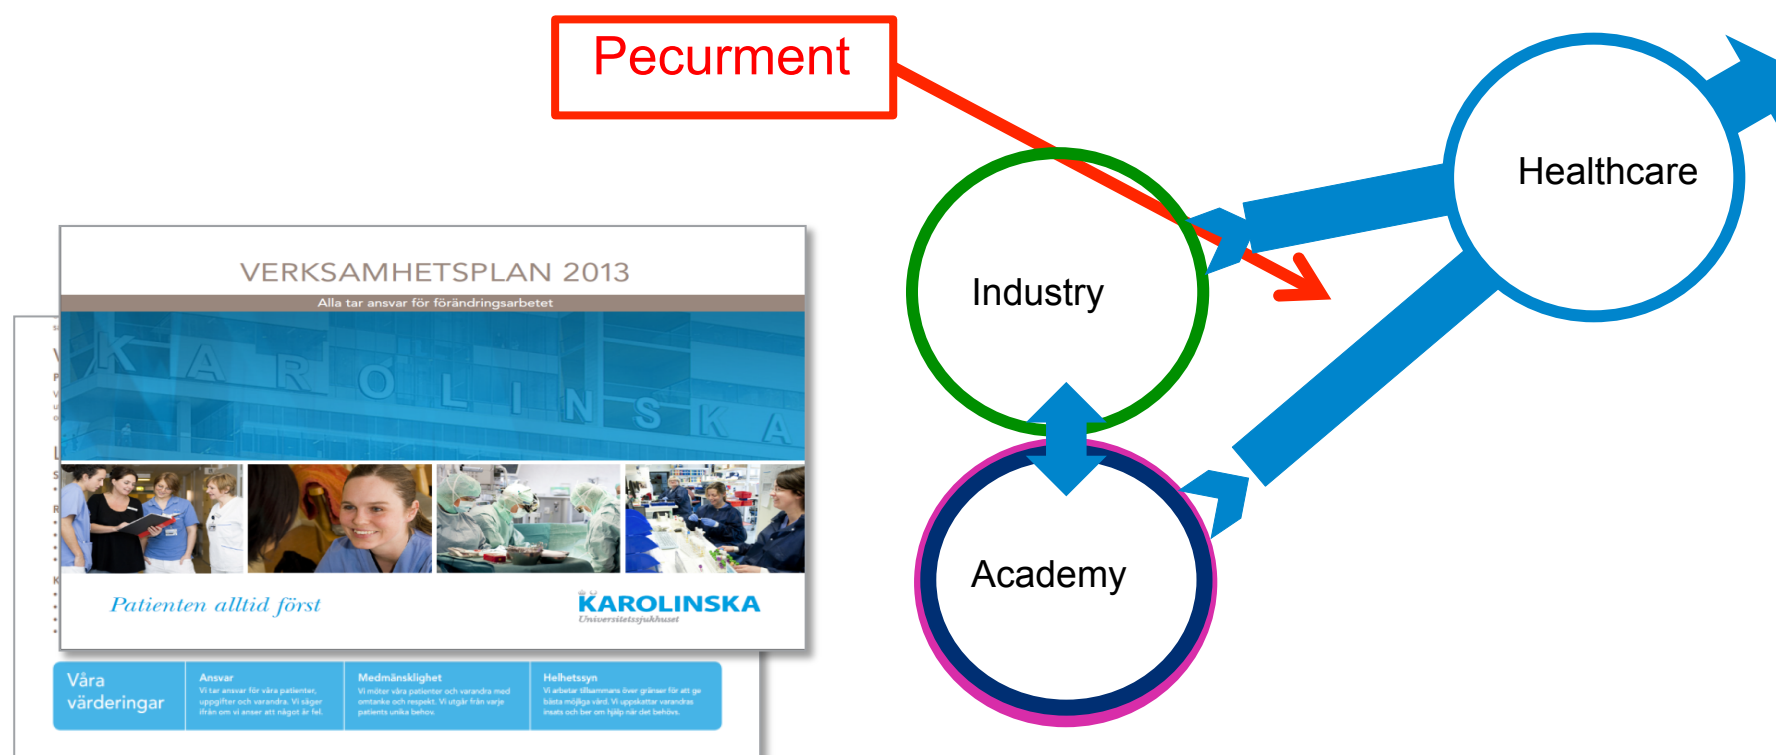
Pecurment

VERKSAMHETSPLAN 2013

Alla tar ansvar för förändringsarbetet

KAROLINSKA

Patienten alltid först

KAROLINSKA
Universitetssjukhuset

Våra värderingar

Ansvar
Vi tar ansvar för våra patienter, uppgifter och varandra. Vi säger ifrån om vi anser att något är fel.

Medmänsklighet
Vi möter våra patienter och varandra med omtanke och respekt. Vi utgår från varje patients unika behov.

Helhetssyn
Vi arbetar tillsammans över gränser för att ge bästa möjliga vård. Vi uppskattar varandras insats och ber om hjälp när det behövs.

Healthcare

Industry

Academy